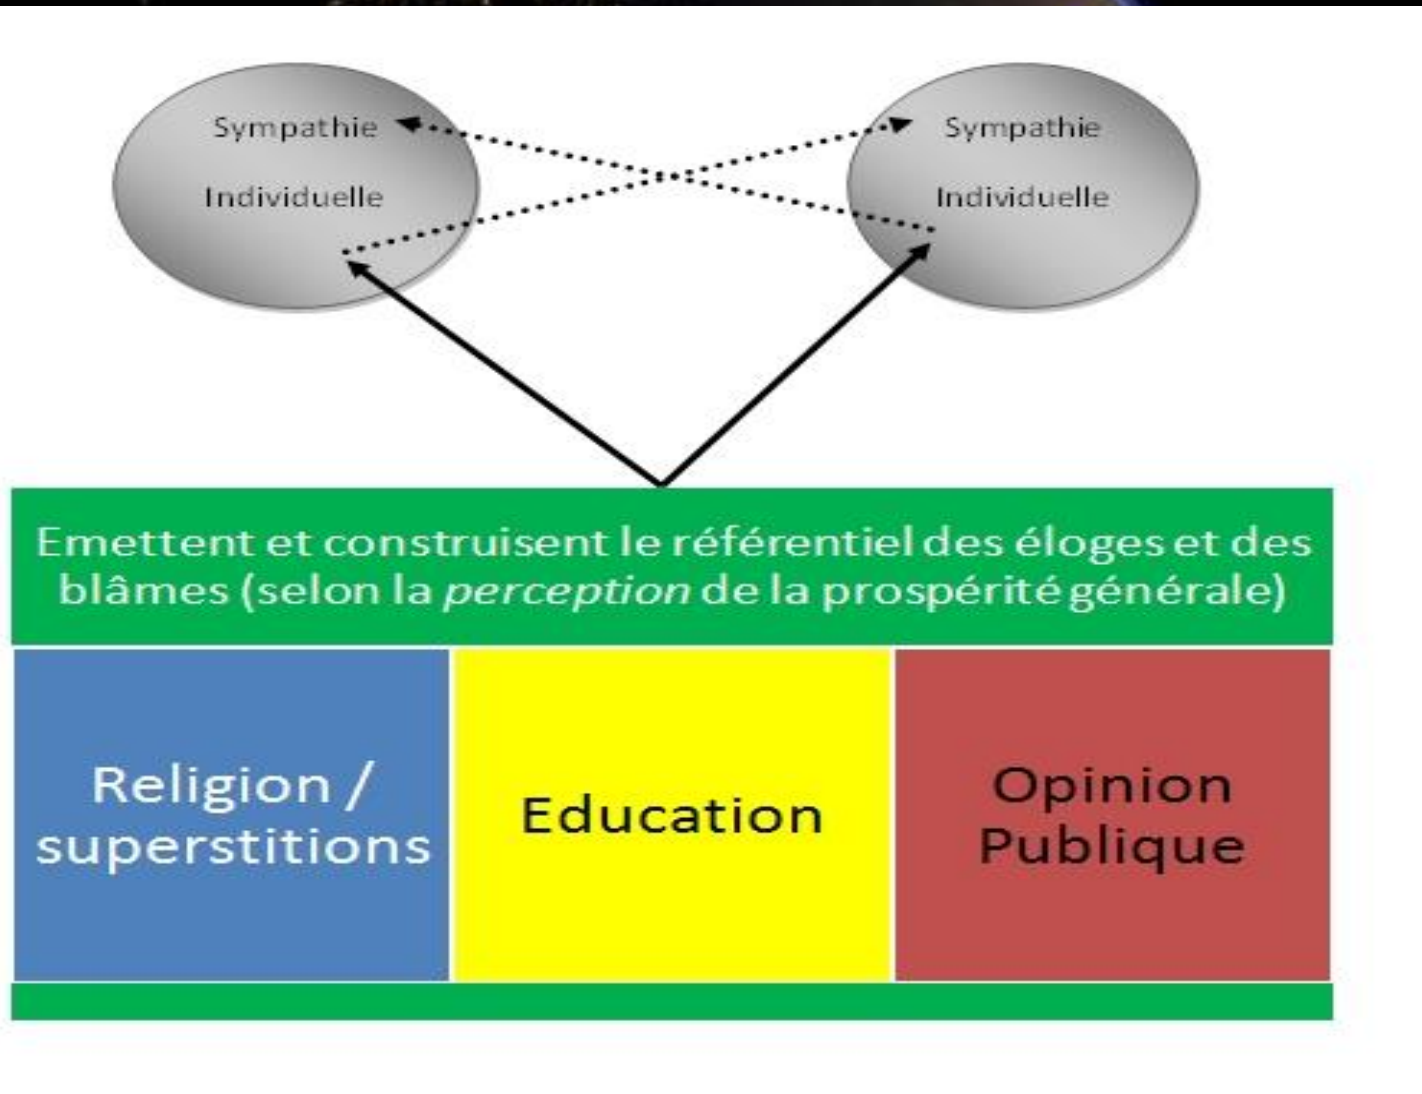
Sympathie

Individuelle

Sympathie

Individuelle

Emettent et construisent le référentiel des éloges et des blâmes (selon la *perception* de la prospérité générale)

Religion / superstitions

Education

Opinion Publique